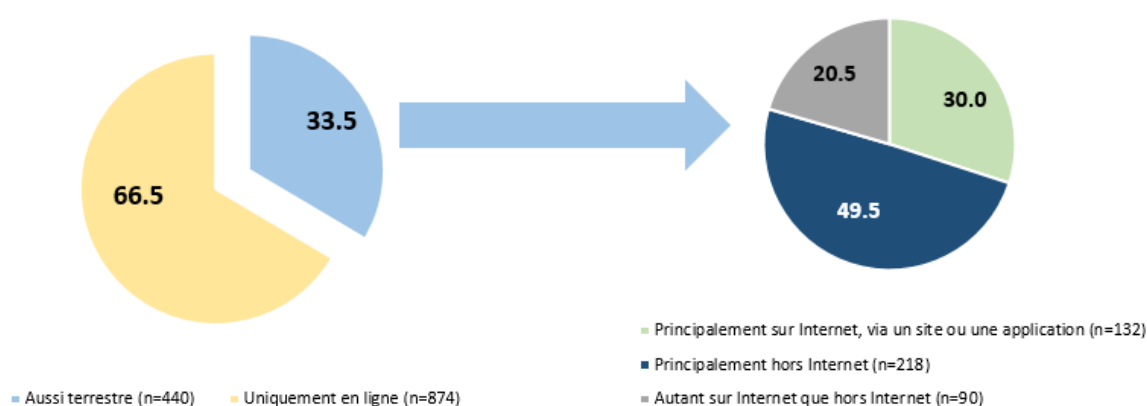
33.5

66.5

20.5

30.0

49.5

Principalement sur Internet, via un site ou une application (n=132)

Principalement hors Internet (n=218)

Autant sur Internet que hors Internet (n=90)

Aussi terrestre (n=440)

Uniquement en ligne (n=874)